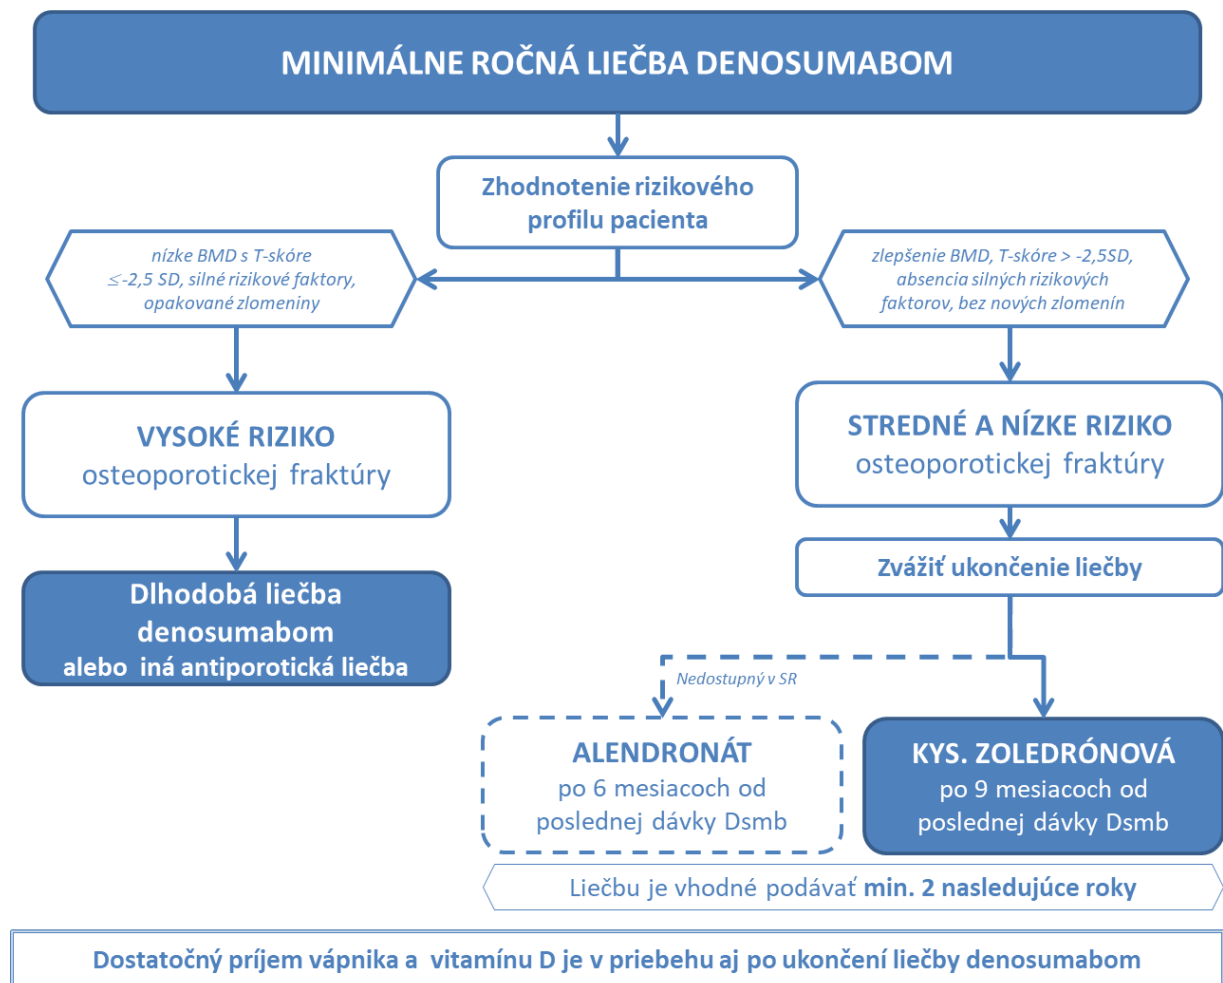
MINIMÁLNE ROČNÁ LIEČBA DENOSUMABOM

Zhodnotenie rizikového profilu pacienta

nízke BMD s T-skóre $\leq$-2,5 SD, silné rizikové faktory, opakované zlomeniny

zlepšenie BMD, T-skóre > -2,5SD, absencia silných rizikových faktorov, bez nových zlomenín

VYSOKÉ RIZIKO
osteoporotickej fraktúry

Dlhodobá liečba denosumabom
alebo iná antiporotická liečba

STREDNÉ A NÍZKE RIZIKO
osteoporotickej fraktúry

Zvážiť ukončenie liečby

Nedostupný v SR

ALENDRONÁT
po 6 mesiacoch od poslednej dávky Dsmb

KYS. ZOLEDRÓNOVÁ
po 9 mesiacoch od poslednej dávky Dsmb

Liečbu je vhodné podávať min. 2 nasledujúce roky

Dostatočný príjem vápnika a vitamínu D je v priebehu aj po ukončení liečby denosumabom